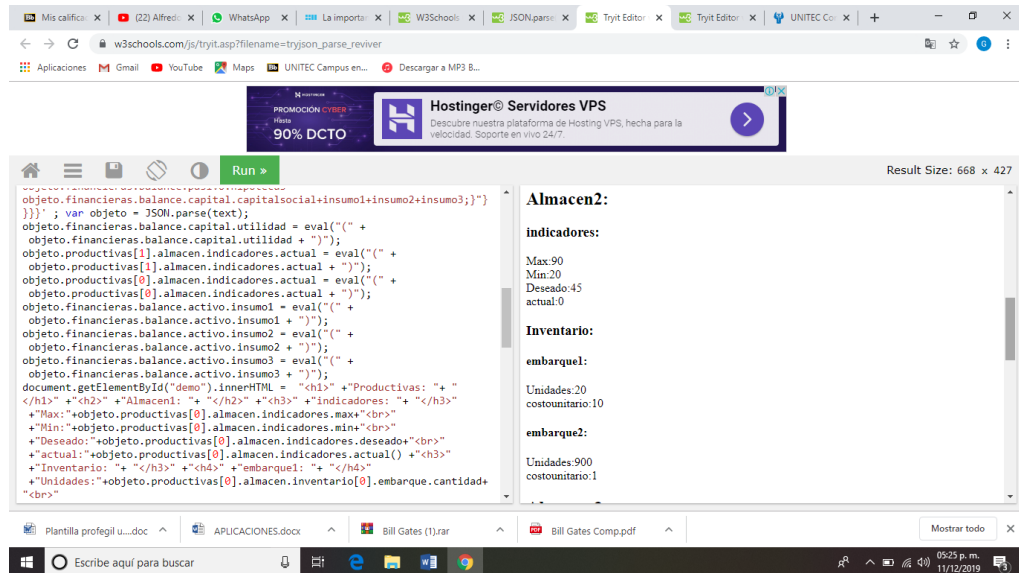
Mis calificac | (22) Alfredo | WhatsApp | La importan | W3Schools | JSON.parse | Tryit Editor | Tryit Editor | UNITEC Con | +

w3schools.com/js/tryit.asp?filename=tryjson_parse_reviver

Aplicaciones Gmail YouTube Maps UNITEC Campus en... Descargar a MP3 B...

PROMOCIÓN CYBER Hasta 90% DCTO
Hostinger© Servidores VPS
Descubre nuestra plataforma de Hosting VPS, hecha para la velocidad. Soporte en vivo 24/7.

Run »

Result Size: 668 x 427

objeto.financieras.balance.capital.capitalsocial+insumo1+insumo2+insumo3;}"}
}}]}' ; var objeto = JSON.parse(text);
objeto.financieras.balance.capital.utilidad = eval("(" +
 objeto.financieras.balance.capital.utilidad + ")");
objeto.productivas[1].almacen.indicadores.actual = eval("(" +
 objeto.productivas[1].almacen.indicadores.actual + ")");
objeto.productivas[0].almacen.indicadores.actual = eval("(" +
 objeto.productivas[0].almacen.indicadores.actual + ")");
objeto.financieras.balance.activo.insumo1 = eval("(" +
 objeto.financieras.balance.activo.insumo1 + ")");
objeto.financieras.balance.activo.insumo2 = eval("(" +
 objeto.financieras.balance.activo.insumo2 + ")");
objeto.financieras.balance.activo.insumo3 = eval("(" +
 objeto.financieras.balance.activo.insumo3 + ")");
document.getElementById("demo").innerHTML = "<h1>" +"Productivas: "+ "
</h1>" +"<h2>" +"Almacen1: "+ "</h2>" +"<h3>" +"indicadores: "+ "</h3>"
 +"Max:"+objeto.productivas[0].almacen.indicadores.max+"<br>"
 +"Min:"+objeto.productivas[0].almacen.indicadores.min+"<br>"
 +"Deseado:"+objeto.productivas[0].almacen.indicadores.deseado+"<br>"
 +"actual:"+objeto.productivas[0].almacen.indicadores.actual() +"<h3>"
 +"Inventario: "+ "</h3>" +"<h4>" +"embarque1: "+ "</h4>"
 +"Unidades:"+objeto.productivas[0].almacen.inventario[0].embarque.cantidad+
"<br>"

Almacen2:

indicadores:

Max:90
Min:20
Deseado:45
actual:0

Inventario:

embarque1:

Unidades:20
costounitario:10

embarque2:

Unidades:900
costounitario:1

Plantilla profegil u....doc | APLICACIONES.docx | Bill Gates (1).rar | Bill Gates Comp.pdf | Mostrar todo

Escribe aquí para buscar

05:25 p. m.
11/12/2019